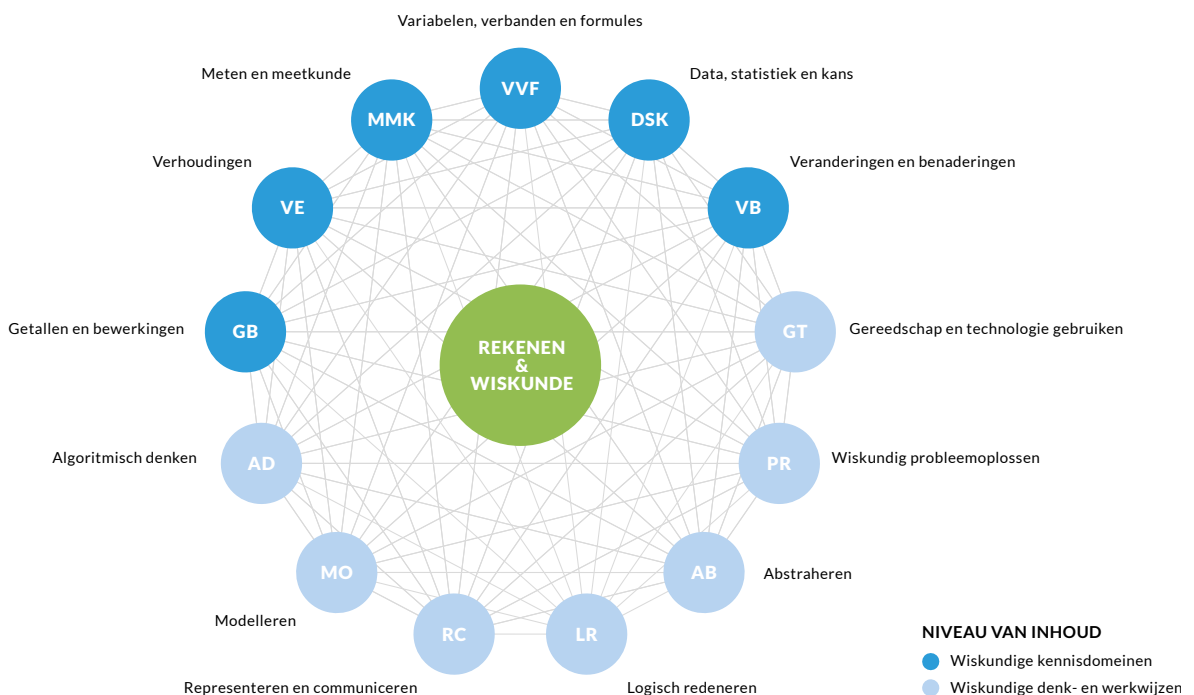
Variabelen, verbanden en formules

VVF

Meten en meetkunde

MMK

Data, statistiek en kans

DSK

Verhoudingen

VE

Veranderingen en benaderingen

VB

Getallen en bewerkingen

GB

REKENEN & WISKUNDE

GT

Gereedschap en technologie gebruiken

Algoritmisch denken

AD

PR

Wiskundig probleemoplossen

MO

AB

Abstraheren

Modelleren

RC

LR

Representeren en communiceren

Logisch redeneren

NIVEAU VAN INHOUD

Wiskundige kennisdomeinen

Wiskundige denk- en werkwijzen